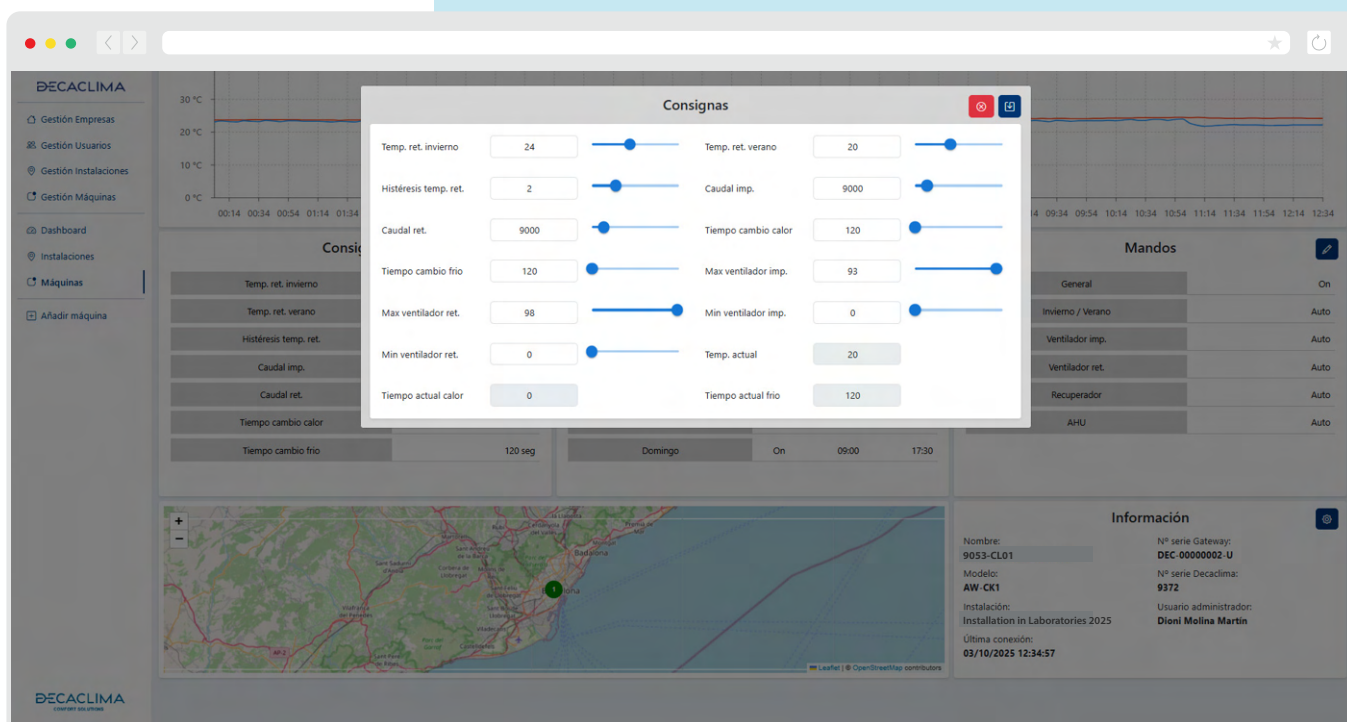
DECACLIMA

Gestión Empresas
Gestión Usuarios
Gestión Instalaciones
Gestión Máquinas
Dashboard
Instalaciones
Máquinas
Añadir máquina

30 °C
20 °C
10 °C
0 °C
00:14 00:34 00:54 01:14 01:34
14 09:34 09:54 10:14 10:34 10:54 11:14 11:34 11:54 12:14 12:34

Consignas

| | | | |
|---|---|---|---|
| Temp. ret. invierno | 24 | Temp. ret. verano | 20 |
| Histéresis temp. ret. | 2 | Caudal imp. | 9000 |
| Caudal ret. | 9000 | Tiempo cambio calor | 120 |
| Tiempo cambio frio | 120 | Max ventilador imp. | 93 |
| Max ventilador ret. | 98 | Min ventilador imp. | 0 |
| Min ventilador ret. | 0 | Temp. actual | 20 |
| Tiempo actual calor | 0 | Tiempo actual frio | 120 |

Consi

| |
|---|
| Temp. ret. invierno |
| Temp. ret. verano |
| Histéresis temp. ret. |
| Caudal imp. |
| Caudal ret. |
| Tiempo cambio calor |
| Tiempo cambio frio | 120 seg |

| | | | |
|---|---|---|---|
| Domingo | On | 09:00 | 17:30 |

Mandos

| | |
|---|---|
| General | On |
| Invierno / Verano | Auto |
| Ventilador imp. | Auto |
| Ventilador ret. | Auto |
| Recuperador | Auto |
| AHU | Auto |

+
−
Badalona
1
Leaflet | © OpenStreetMap contributors

Información

Nombre:
9053-CL01
Nº serie Gateway:
DEC-00000002-U
Modelo:
AW-CK1
Nº serie Decaclima:
9372
Instalación:
Installation in Laboratories 2025
Usuario administrador:
Dioni Molina Martín
Última conexión:
03/10/2025 12:34:57

DECACLIMA
COMFORT SOLUTIONS